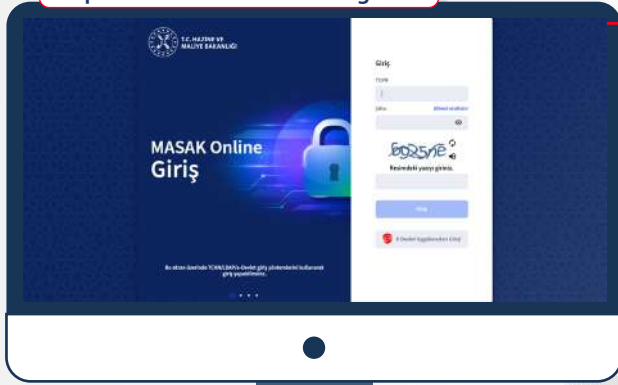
T.C. HAZİNE VE MALİYE BAKANLIĞI

MASAK Online Giriş

Bu ekran üzerinde TCKN/LBKN'e-Devlet giriş yöntemlerini kullanarak giriş yapabilirsiniz.

Giriş

TCKN

Şifre

Şifremi unuttum

6o25ne

Resimdeki yazıyı giriniz.

Giriş

E-Devlet Uygulamasından Giriş